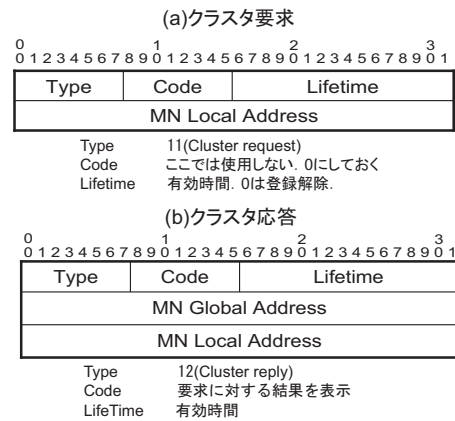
(a)クラスタ要求

0 1 2 3
0 1 2 3 4 5 6 7 8 9 0 1 2 3 4 5 6 7 8 9 0 1 2 3 4 5 6 7 8 9 0 1

| Type | Code | Lifetime |
|---|---|---|
| MN Local Address | | |

Type 11(Cluster request)
Code ここでは使用しない. 0にしておく
Lifetime 有効時間. 0は登録解除.

(b)クラスタ応答

0 1 2 3
0 1 2 3 4 5 6 7 8 9 0 1 2 3 4 5 6 7 8 9 0 1 2 3 4 5 6 7 8 9 0 1

| Type | Code | Lifetime |
|---|---|---|
| MN Global Address | | |
| MN Local Address | | |

Type 12(Cluster reply)
Code 要求に対する結果を表示
LifeTime 有効時間